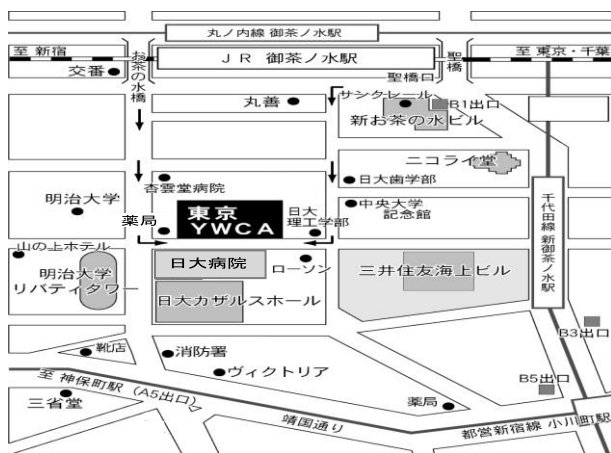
丸ノ内線 御茶ノ水駅

至 新宿

交番

お茶の水橋

ＪＲ 御茶ノ水駅

聖橋

至 東京・千葉

聖橋口

丸善

サンクレール

B1出口

新お茶の水ビル

ニコライ堂

明治大学

杏雲堂病院

日大歯学部

中央大学記念館

薬局

東京 YWCA

日大理工学部

千代田線 新御茶ノ水駅

山の上ホテル

明治大学リバティタワー

日大病院

ローソン

三井住友海上ビル

日大カザルスホール

靴店

消防署

B3出口

ヴィクトリア

至 神保町駅（A5出口）

B5出口

三省堂

靖国通り

薬局

都営新宿線 小川町駅